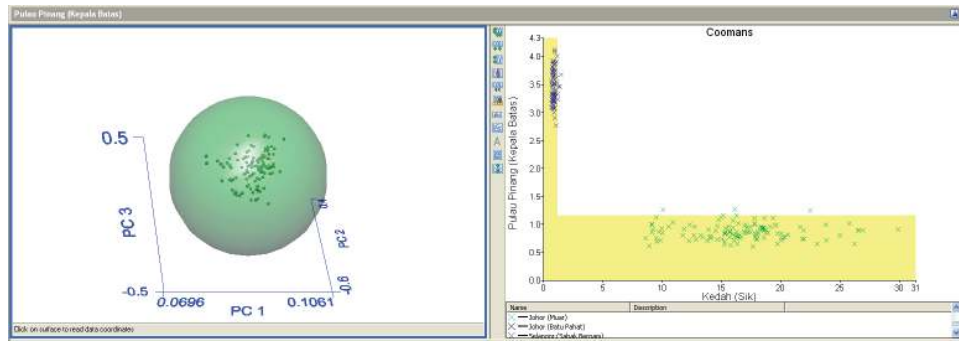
Pulau Pinang (Kepala Batas)

0.5
PC 3
-0.5
0.0696
PC 1
0.1061
PC 2
-0.6

Click on surface to read data coordinates

Coomans

4.3
4.0
3.5
3.0
2.5
2.0
1.5
1.0
0.5
0.0
Pulau Pinang (Kepala Batas)
0
5
10
15
20
25
30
31
Kedah (Sik)

| Name | Description |
|---|---|
| Johor (Muar) | |
| Johor (Batu Pahat) | |
| Selangor (Sabak Bernam) | |